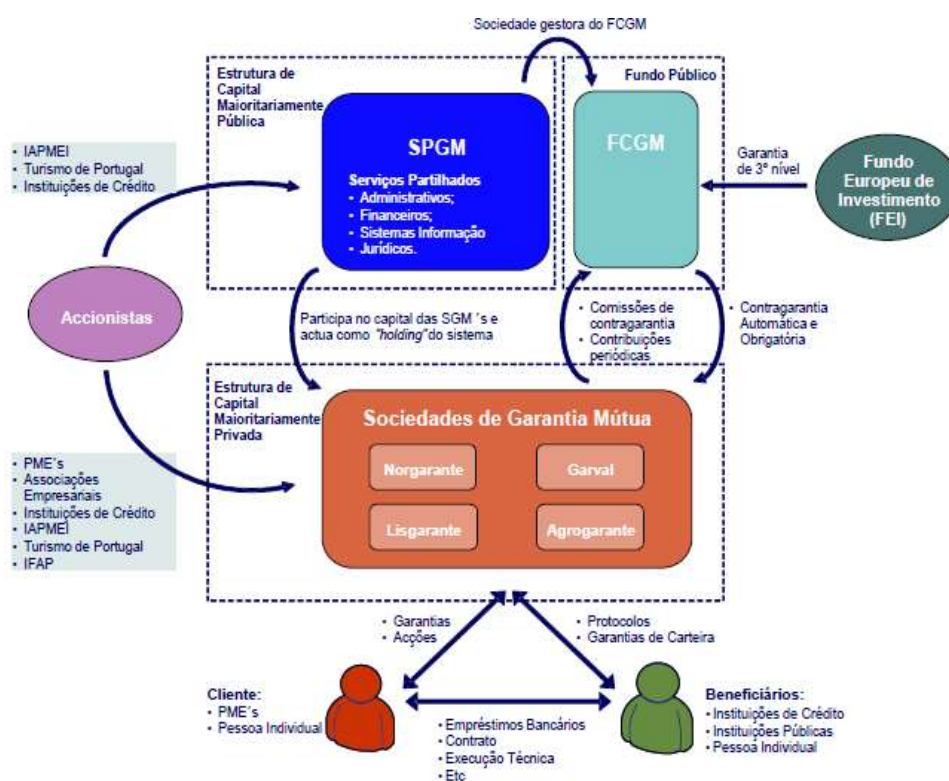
Sociedade gestora do FCGM

Estrutura de Capital Maioritariamente Pública

Fundo Público

- IAPMEI
- Turismo de Portugal
- Instituições de Crédito

SPGM

Serviços Partilhados
- Administrativos;
- Financeiros;
- Sistemas Informação
- Jurídicos.

FCGM

Garantia de 3º nível

Fundo Europeu de Investimento (FEI)

Accionistas

Participa no capital das SGM´s e actua como "holding" do sistema

- Comissões de contragarantia
- Contribuições periódicas

- Contragarantia Automática e Obrigatória

Estrutura de Capital Maioritariamente Privada

Sociedades de Garantia Mútua

Norgarante

Garval

Lisgarante

Agrogarante

- PME´s
- Associações Empresariais
- Instituições de Crédito
- IAPMEI
- Turismo de Portugal
- IFAP

- Garantias
- Acções

- Protocolos
- Garantias de Carteira

Cliente:
- PME´s
- Pessoa Individual

- Empréstimos Bancários
- Contrato
- Execução Técnica
- Etc

Beneficiários:
- Instituições de Crédito
- Instituições Públicas
- Pessoa Individual